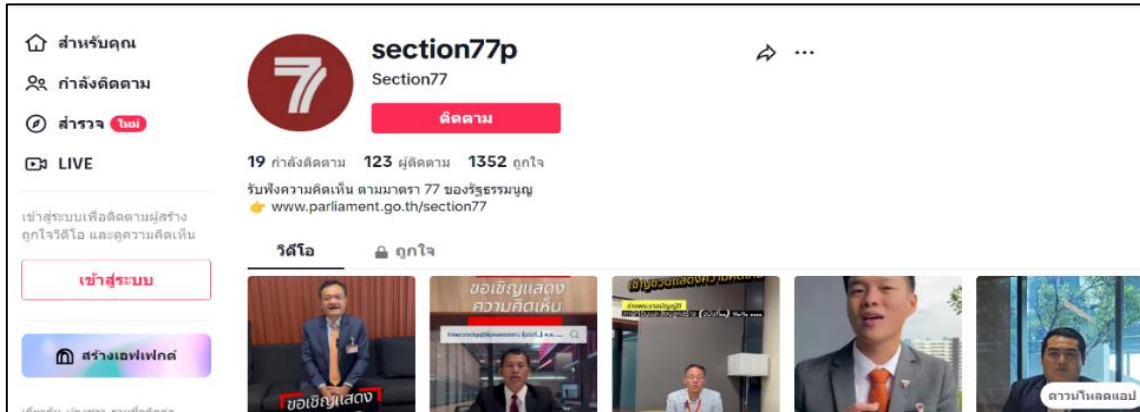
สำหรับคุณ
กำลังติดตาม
สำรวจ ใหม่
LIVE

เข้าสู่ระบบเพื่อติดตามผู้สร้าง ถูกใจวิดีโอ และดูความคิดเห็น

เข้าสู่ระบบ

สร้างเอฟเฟกต์

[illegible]

section77p
Section77
ติดตาม

19 กำลังติดตาม 123 ผู้ติดตาม 1352 ถูกใจ

รับฟังความคิดเห็น ตามมาตรา 77 ของรัฐธรรมนูญ
👉 www.parliament.go.th/section77

วิดีโอ ถูกใจ

ขอเชิญแสดง

ขอเชิญแสดง ความคิดเห็น

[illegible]

ดาวน์โหลดแอป